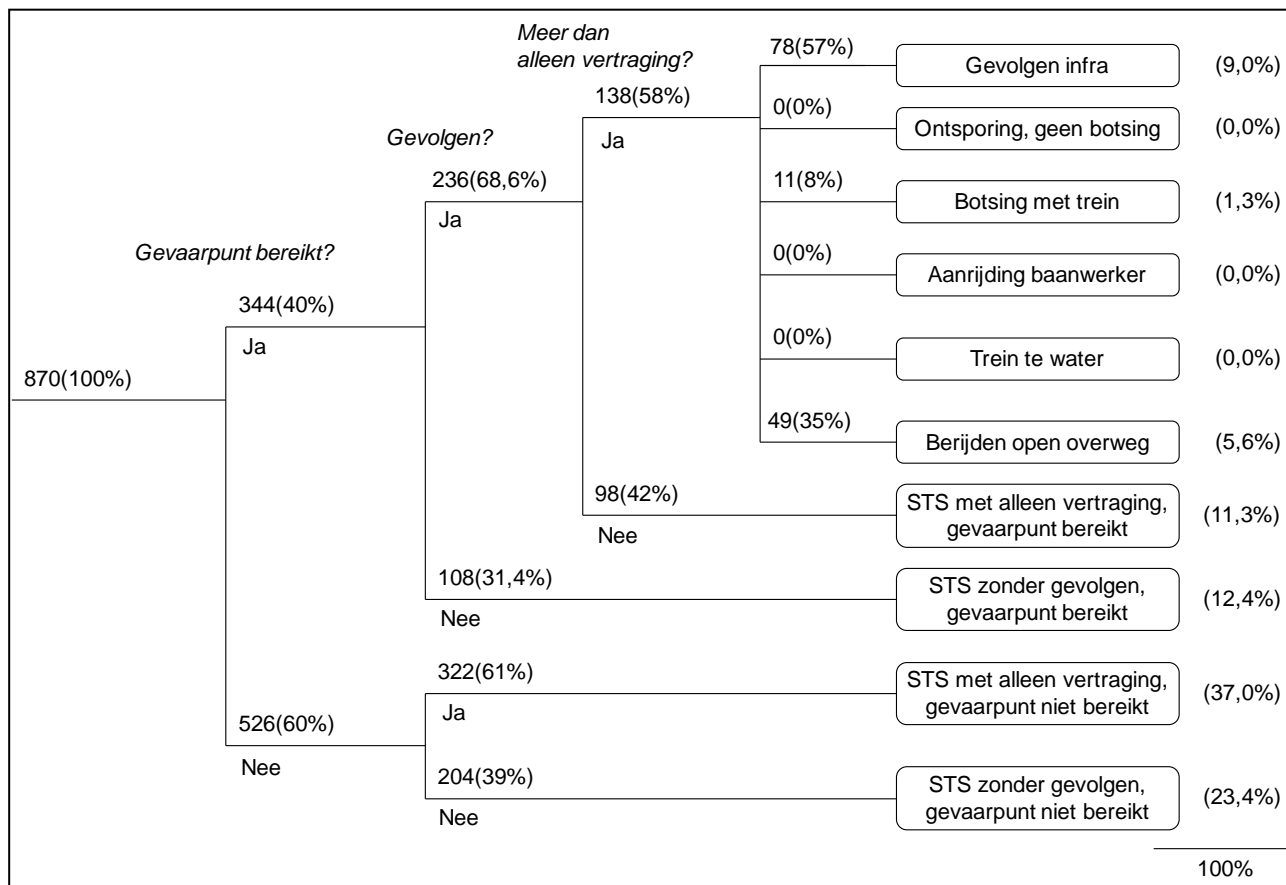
Meer dan alleen vertraging?

Gevolgen?

Gevaarpunt bereikt?

870(100%)

344(40%)
Ja

236(68,6%)
Ja

138(58%)
Ja

78(57%)
Gevolgen infra (9,0%)

0(0%)
Ontsporing, geen botsing (0,0%)

11(8%)
Botsing met trein (1,3%)

0(0%)
Aanrijding baanwerker (0,0%)

0(0%)
Trein te water (0,0%)

49(35%)
Berijden open overweg (5,6%)

98(42%)
Nee
STS met alleen vertraging, gevaarpunt bereikt (11,3%)

108(31,4%)
Nee
STS zonder gevolgen, gevaarpunt bereikt (12,4%)

526(60%)
Nee

322(61%)
Ja
STS met alleen vertraging, gevaarpunt niet bereikt (37,0%)

204(39%)
Nee
STS zonder gevolgen, gevaarpunt niet bereikt (23,4%)

100%